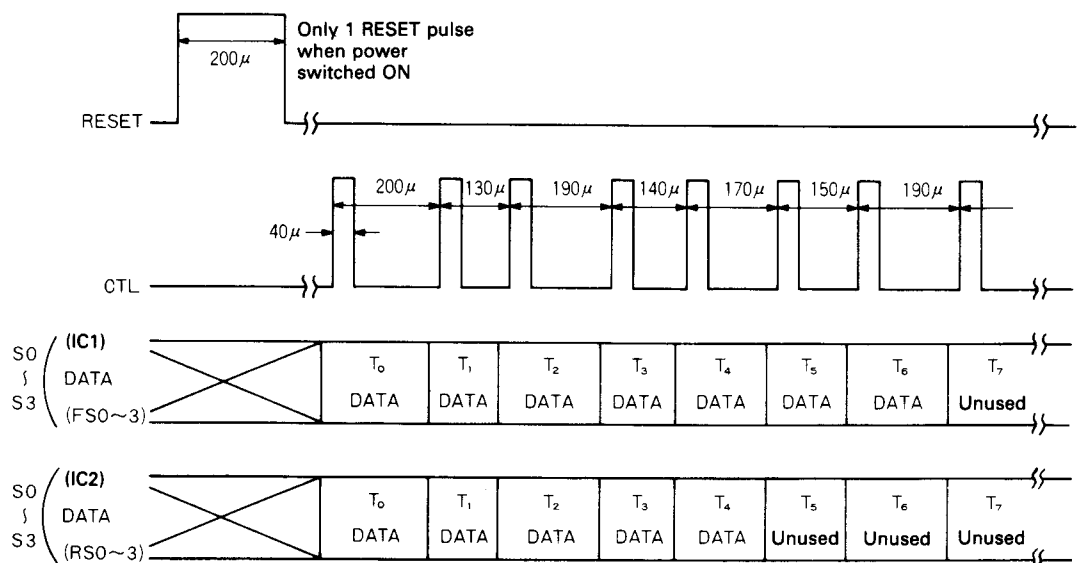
Only 1 RESET pulse when power switched ON

$200\mu$

RESET

$200\mu$ $130\mu$ $190\mu$ $140\mu$ $170\mu$ $150\mu$ $190\mu$

$40\mu$

CTL

S0 ∫ S3 (IC1) DATA (FS0~3)

| $T_0$ DATA | $T_1$ DATA | $T_2$ DATA | $T_3$ DATA | $T_4$ DATA | $T_5$ DATA | $T_6$ DATA | $T_7$ Unused |
|---|---|---|---|---|---|---|---|

S0 ∫ S3 (IC2) DATA (RS0~3)

| $T_0$ DATA | $T_1$ DATA | $T_2$ DATA | $T_3$ DATA | $T_4$ DATA | $T_5$ Unused | $T_6$ Unused | $T_7$ Unused |
|---|---|---|---|---|---|---|---|